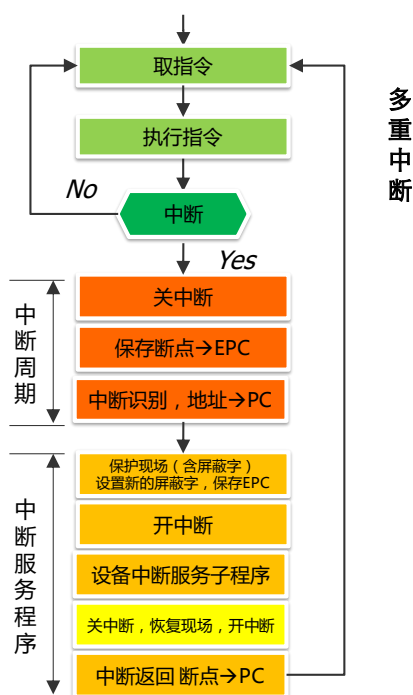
取指令

执行指令

No

中断

Yes

中断周期

关中断

保存断点→EPC

中断识别，地址→PC

中断服务程序

保护现场（含屏蔽字）
设置新的屏蔽字，保存EPC

开中断

设备中断服务子程序

关中断，恢复现场，开中断

中断返回 断点→PC

多重中断